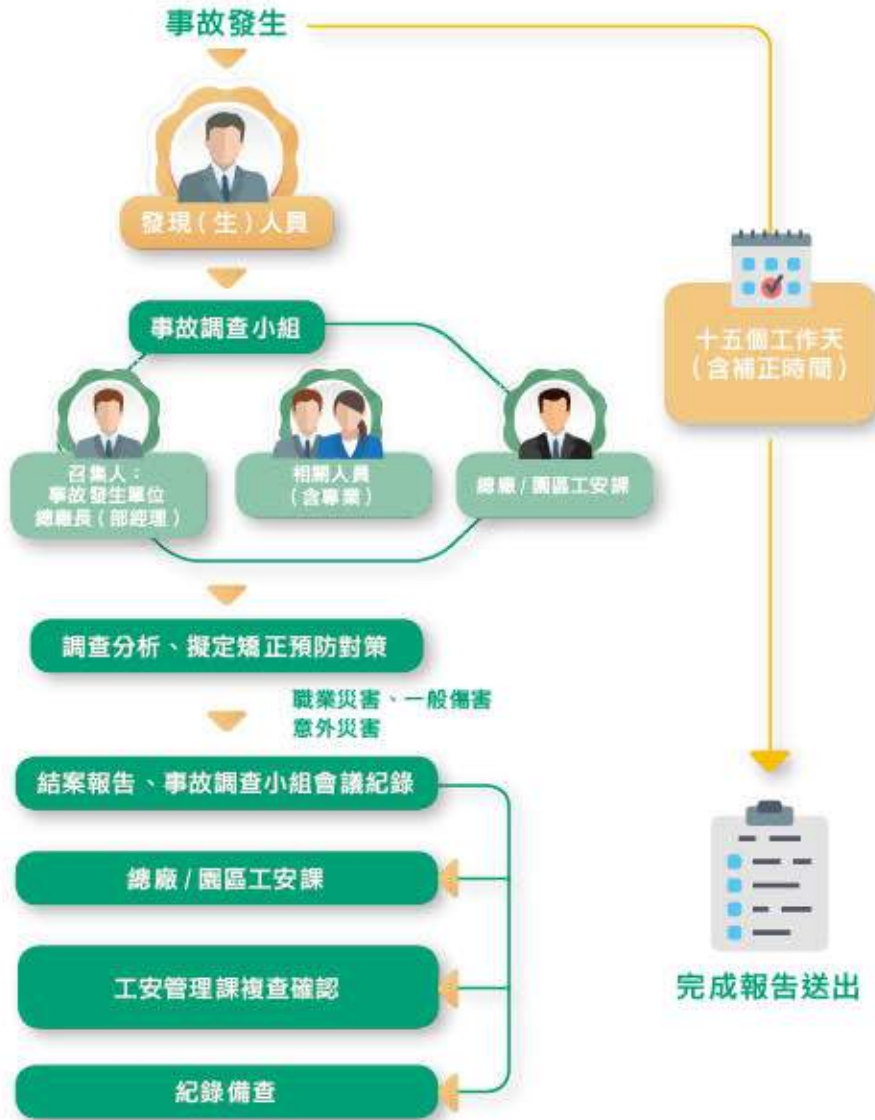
事故發生

發現（生）人員

事故調查小組

召集人：
事故發生單位
總廠長（部經理）

相關人員
（含專業）

總廠 / 園區工安課

十五個工作天
（含補正時間）

調查分析、擬定矯正預防對策

職業災害、一般傷害
意外災害

結案報告、事故調查小組會議紀錄

總廠 / 園區工安課

工安管理課複查確認

紀錄備查

完成報告送出